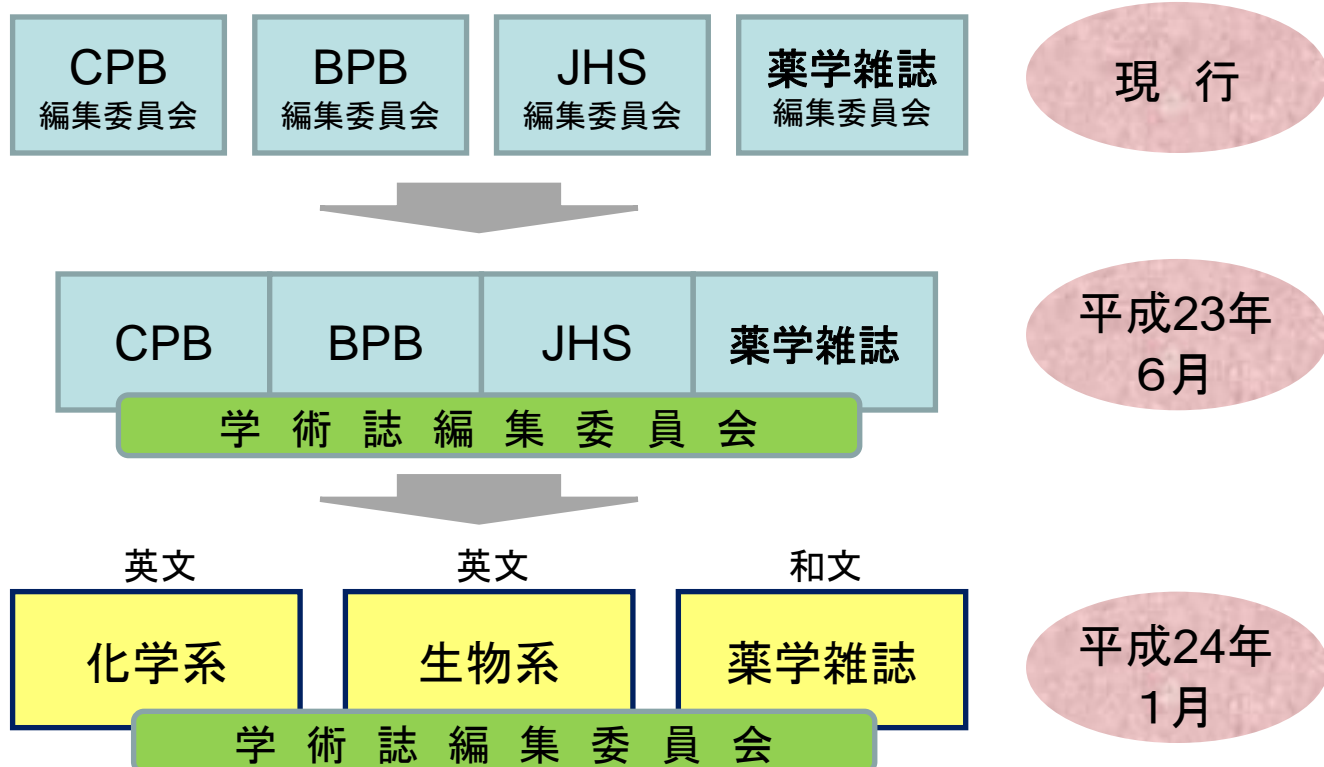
CPB
編集委員会

BPB
編集委員会

JHS
編集委員会

薬学雑誌
編集委員会

現 行

CPB

BPB

JHS

薬学雑誌

学 術 誌 編 集 委 員 会

平成23年
6月

英文
化学系

英文
生物系

和文
薬学雑誌

学 術 誌 編 集 委 員 会

平成24年
1月